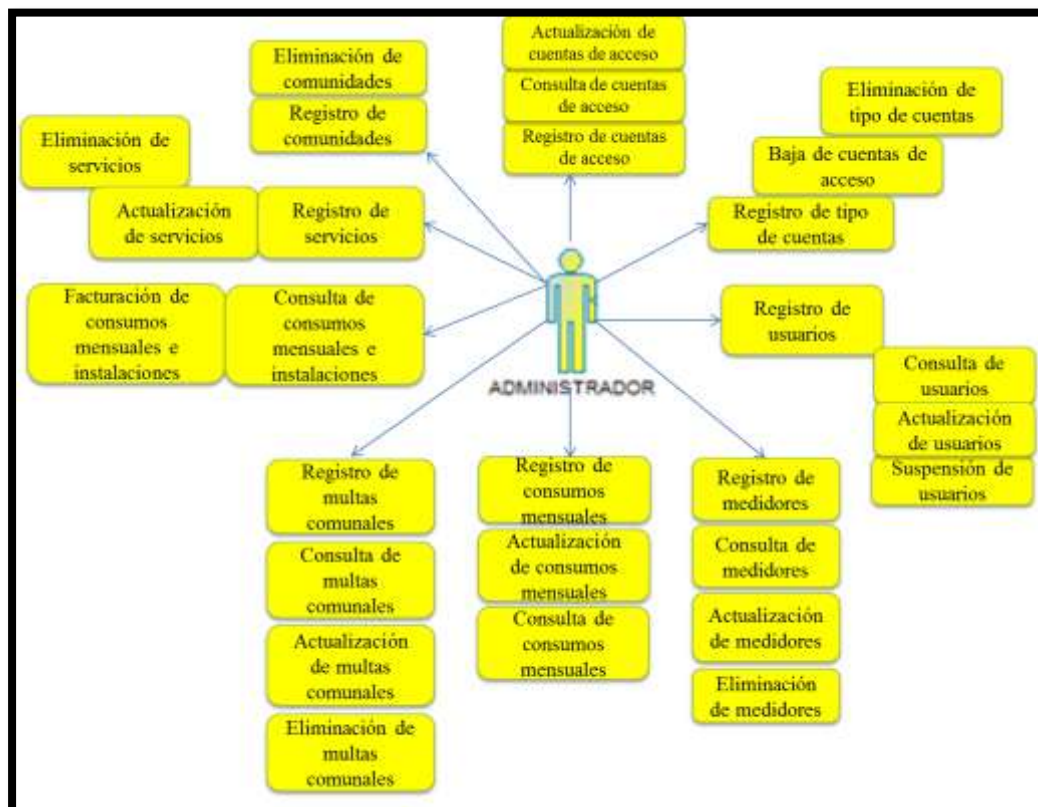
Actualización de cuentas de acceso

Consulta de cuentas de acceso

Registro de cuentas de acceso

Eliminación de comunidades

Registro de comunidades

Eliminación de tipo de cuentas

Baja de cuentas de acceso

Registro de tipo de cuentas

Eliminación de servicios

Actualización de servicios

Registro de servicios

Facturación de consumos mensuales e instalaciones

Consulta de consumos mensuales e instalaciones

ADMINISTRADOR

Registro de usuarios

Consulta de usuarios

Actualización de usuarios

Suspensión de usuarios

Registro de multas comunales

Consulta de multas comunales

Actualización de multas comunales

Eliminación de multas comunales

Registro de consumos mensuales

Actualización de consumos mensuales

Consulta de consumos mensuales

Registro de medidores

Consulta de medidores

Actualización de medidores

Eliminación de medidores